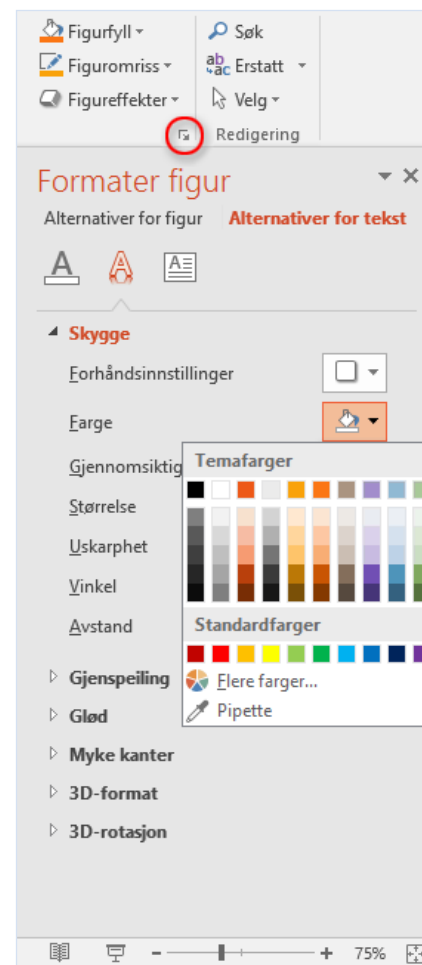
Figurfyll ▾
Figuromriss ▾
Figureffekter ▾
Søk
Erstatt ▾
Velg ▾
Redigering

Formater figur
Alternativer for figur
Alternativer for tekst

Skygge
Forhåndsinnstillinger
Farge
Gjennomsiktig
Størrelse
Uskarphet
Vinkel
Avstand

Temafarger
Standardfarger
Flere farger...
Pipette

Gjenspeiling
Glød
Myke kanter
3D-format
3D-rotasjon

75%